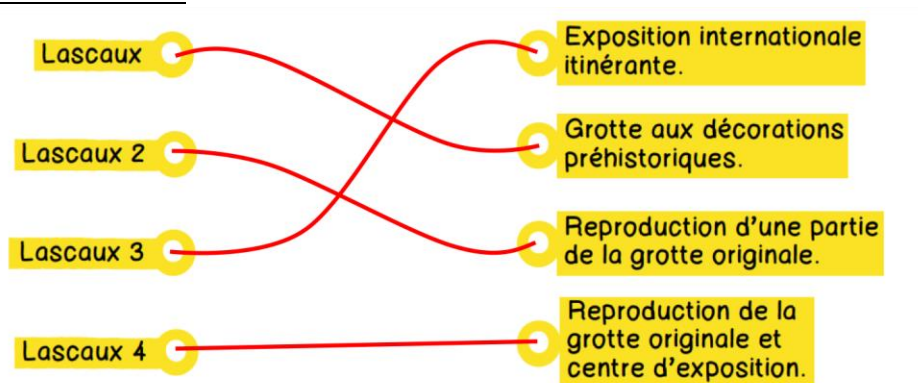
Lascaux

Lascaux 2

Lascaux 3

Lascaux 4

Exposition internationale itinérante.

Grotte aux décorations préhistoriques.

Reproduction d'une partie de la grotte originale.

Reproduction de la grotte originale et centre d'exposition.